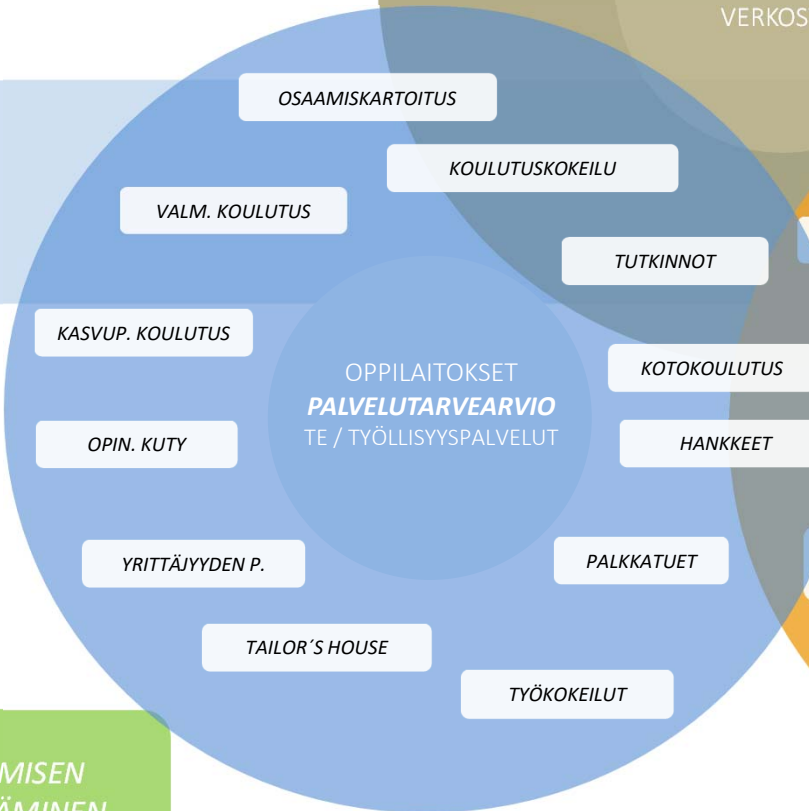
VERKOS

OSAAMISKARTOITUS

KOULUTUSKOKEILU

VALM. KOULUTUS

TUTKINNOT

KASVUP. KOULUTUS

OPPILAITOKSET
***PALVELUTARVEARVIO***
TE / TYÖLLISYYSPALVELUT

KOTOKOULUTUS

OPIN. KUTY

HANKKEET

YRITTÄJYYDEN P.

PALKKATUET

TAILOR´S HOUSE

TYÖKOKEILUT

MISEN
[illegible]MINEN